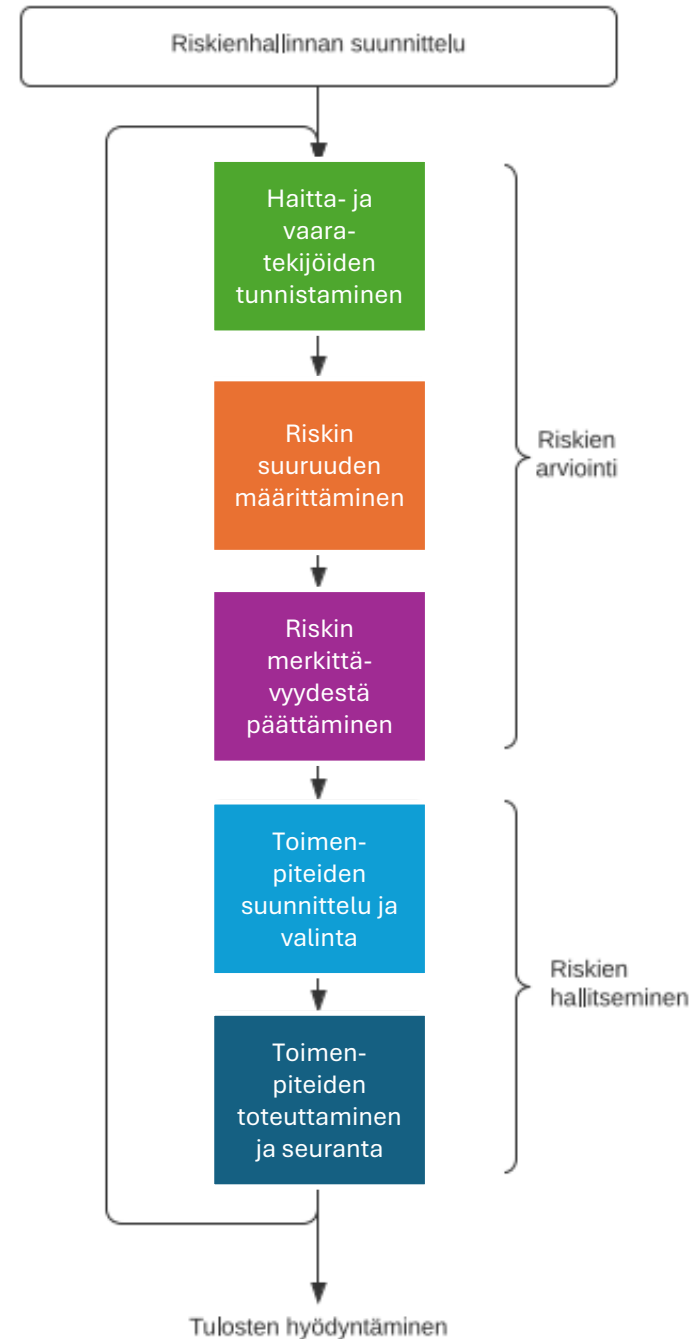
Riskienhallinnan suunnittelu

Haitta- ja vaaratekijöiden tunnistaminen

Riskin suuruuden määrittäminen

Riskin merkittävyydestä päättäminen

Riskien arviointi

Toimenpiteiden suunnittelu ja valinta

Toimenpiteiden toteuttaminen ja seuranta

Riskien hallitseminen

Tulosten hyödyntäminen